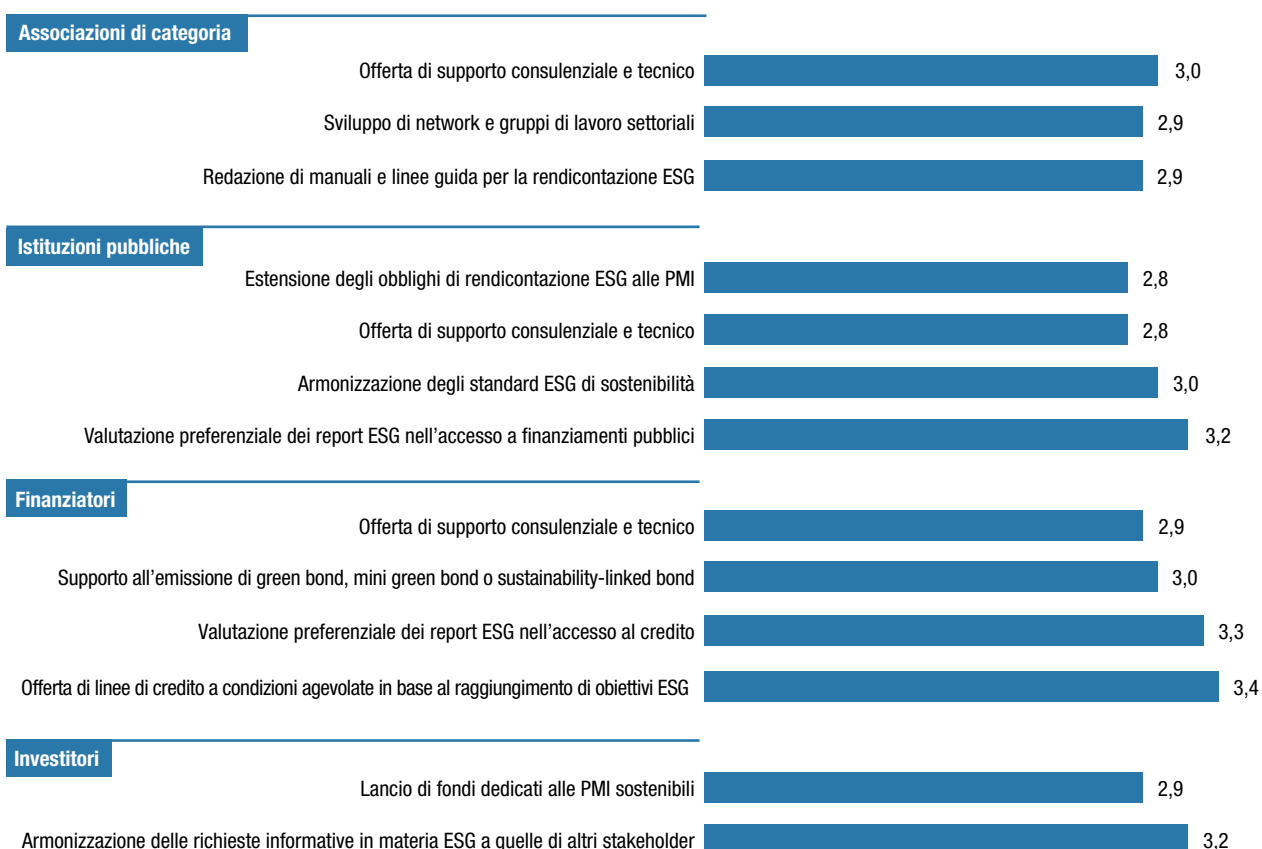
Associazioni di categoria

Offerta di supporto consulenziale e tecnico 3,0

Sviluppo di network e gruppi di lavoro settoriali 2,9

Redazione di manuali e linee guida per la rendicontazione ESG 2,9

Istituzioni pubbliche

Estensione degli obblighi di rendicontazione ESG alle PMI 2,8

Offerta di supporto consulenziale e tecnico 2,8

Armonizzazione degli standard ESG di sostenibilità 3,0

Valutazione preferenziale dei report ESG nell'accesso a finanziamenti pubblici 3,2

Finanziatori

Offerta di supporto consulenziale e tecnico 2,9

Supporto all'emissione di green bond, mini green bond o sustainability-linked bond 3,0

Valutazione preferenziale dei report ESG nell'accesso al credito 3,3

Offerta di linee di credito a condizioni agevolate in base al raggiungimento di obiettivi ESG 3,4

Investitori

Lancio di fondi dedicati alle PMI sostenibili 2,9

Armonizzazione delle richieste informative in materia ESG a quelle di altri stakeholder 3,2